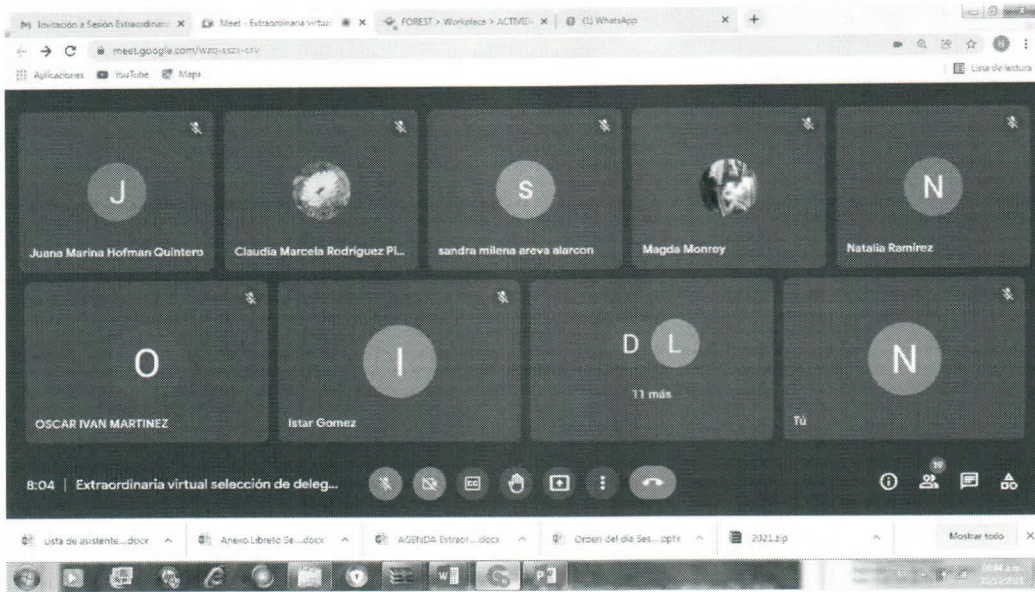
Invitación a Sesión Extraordinaria × Meet - Extraordinaria virtual × FOREST > Workplace > ACTIVID × (1) WhatsApp × +

meet.google.com/wzq-sszx-crv

Aplicaciones YouTube Maps

Lista de lectura

J
Juana Marina Hofman Quintero

Claudia Marcela Rodriguez Pl...

S
sandra milena areva alarcon

Magda Monroy

N
Natalia Ramirez

O
OSCAR IVAN MARTINEZ

I
Istar Gomez

D L
11 más

N
Tú

8:04 | Extraordinaria virtual selección de deleg...

19

Lista de asistente....docx ^ Anexo Libreto Se....docx ^ AGENDA Extraor....docx ^ Orden del dia Ses....pptx ^ 2021.zip ^ Mostrar todo ×